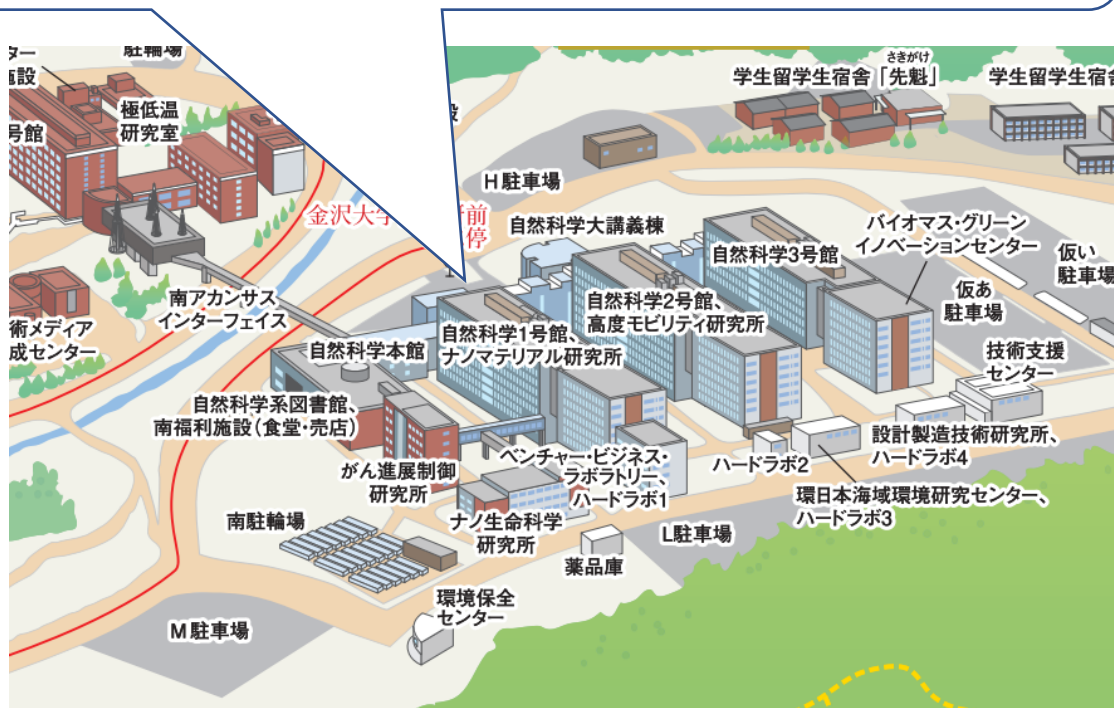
ター
施設
駐輪場
極低温
研究室
号館
金沢大学
前
停
設
さきがけ
学生留学生宿舎「先魁」
学生留学生宿舎
H駐車場
自然科学大講義棟
自然科学3号館
バイオマス・グリーン
イノベーションセンター
仮い
駐車場
仮あ
駐車場
南アカンサス
インターフェイス
自然科学2号館、
高度モビリティ研究所
自然科学1号館、
ナノマテリアル研究所
術メディア
成センター
自然科学本館
技術支援
センター
自然科学系図書館、
南福利施設（食堂・売店）
設計製造技術研究所、
ハードラボ4
ベンチャー・ビジネス・
ラボラトリー、
ハードラボ1
ハードラボ2
がん進展制御
研究所
環日本海域環境研究センター、
ハードラボ3
南駐輪場
ナノ生命科学
研究所
L駐車場
薬品庫
環境保全
センター
M駐車場